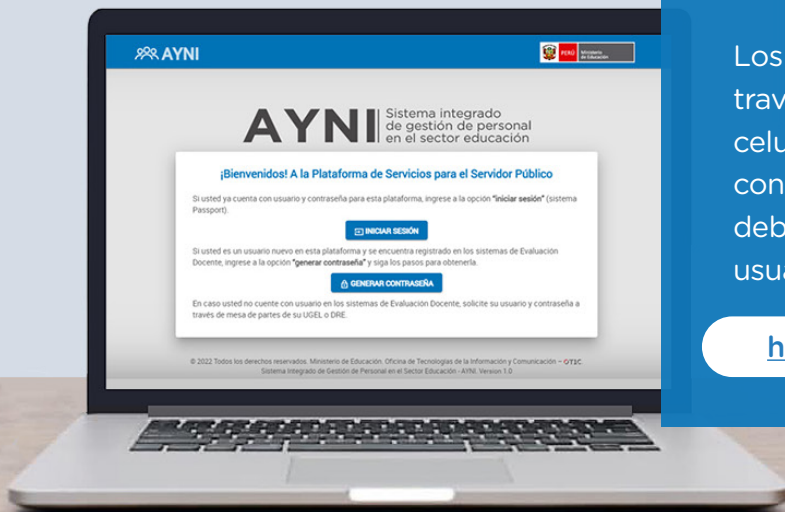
AYNI

PERÚ Ministerio de Educación

AYNI Sistema integrado de gestión de personal en el sector educación

¡Bienvenidos! A la Plataforma de Servicios para el Servidor Público

Si usted ya cuenta con usuario y contraseña para esta plataforma, ingrese a la opción "iniciar sesión" (sistema Passport).

INICIAR SESIÓN

Si usted es un usuario nuevo en esta plataforma y se encuentra registrado en los sistemas de Evaluación Docente, ingrese a la opción "generar contraseña" y siga los pasos para obtenerla.

GENERAR CONTRASEÑA

En caso usted no cuente con usuario en los sistemas de Evaluación Docente, solicite su usuario y contraseña a través de mesa de partes de su UGEL o DRE.

© 2022 Todos los derechos reservados. Ministerio de Educación. Oficina de Tecnologías de la Información y Comunicación – OTIC
Sistema Integrado de Gestión de Personal en el Sector Educación - AYNI. Version 1.0

Los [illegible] trav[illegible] celu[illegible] con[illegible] deb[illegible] usua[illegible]

h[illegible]